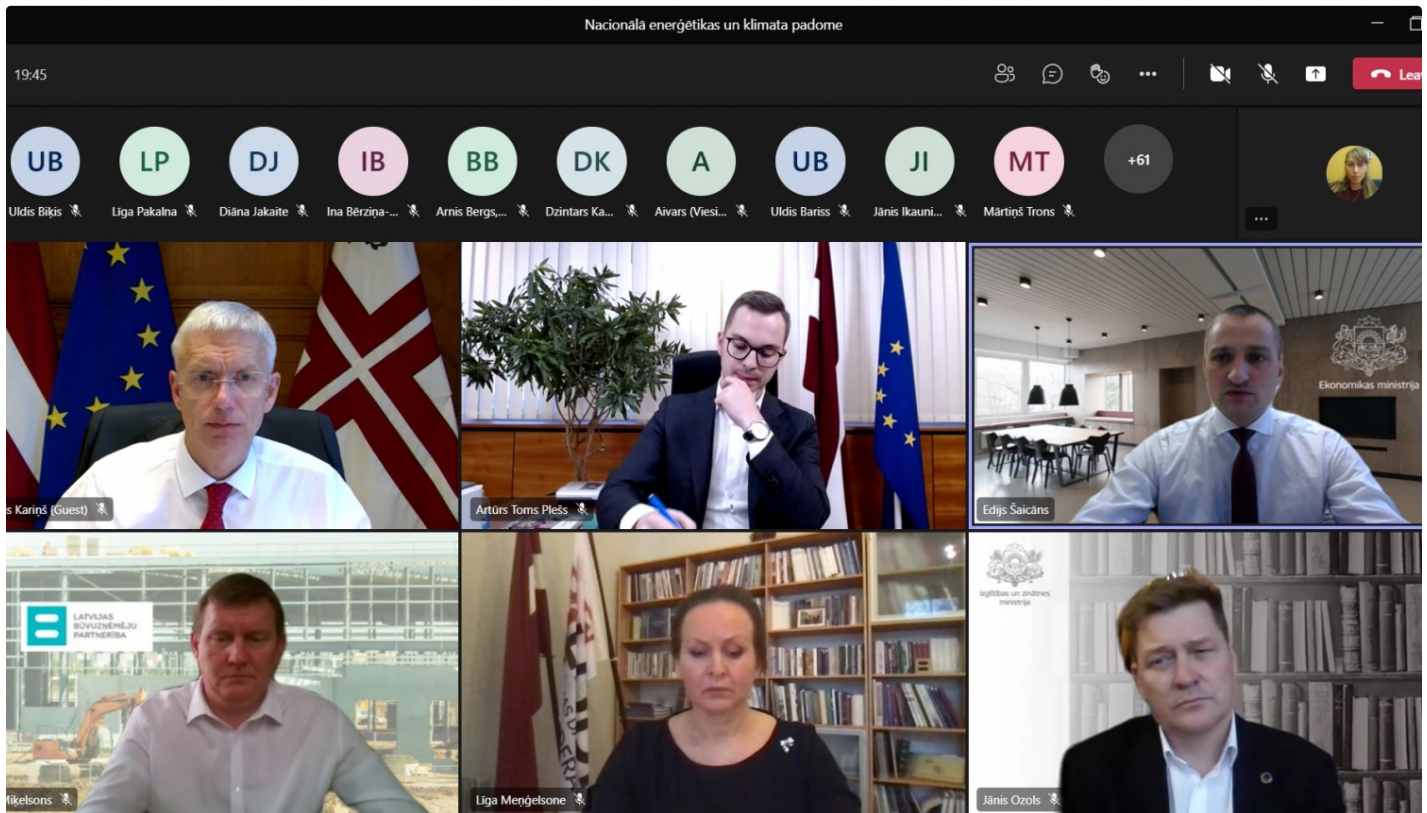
Nacionālā enerģētikas un klimata padome

19:45

Leav

UB
Uldis Biķis

LP
Līga Pakalna

DJ
Diāna Jakaite

IB
Ina Bērziņa-...

BB
Arnis Bergs,...

DK
Dzintars Ka...

A
Aivars (Viesi...

UB
Uldis Bariss

JI
Jānis Ikauni...

MT
Mārtiņš Trons

+61

...

s Kariņš (Guest)

Artūrs Toms Plešs

Ekonomikas ministrija

Edijs Šaicāns

LATVIJAS BŪVUZŅĒMĒJU PARTNERĪBA

Miķelsons

Līga Menģelsone

Izglītības un zinātnes ministrija

Jānis Ozols